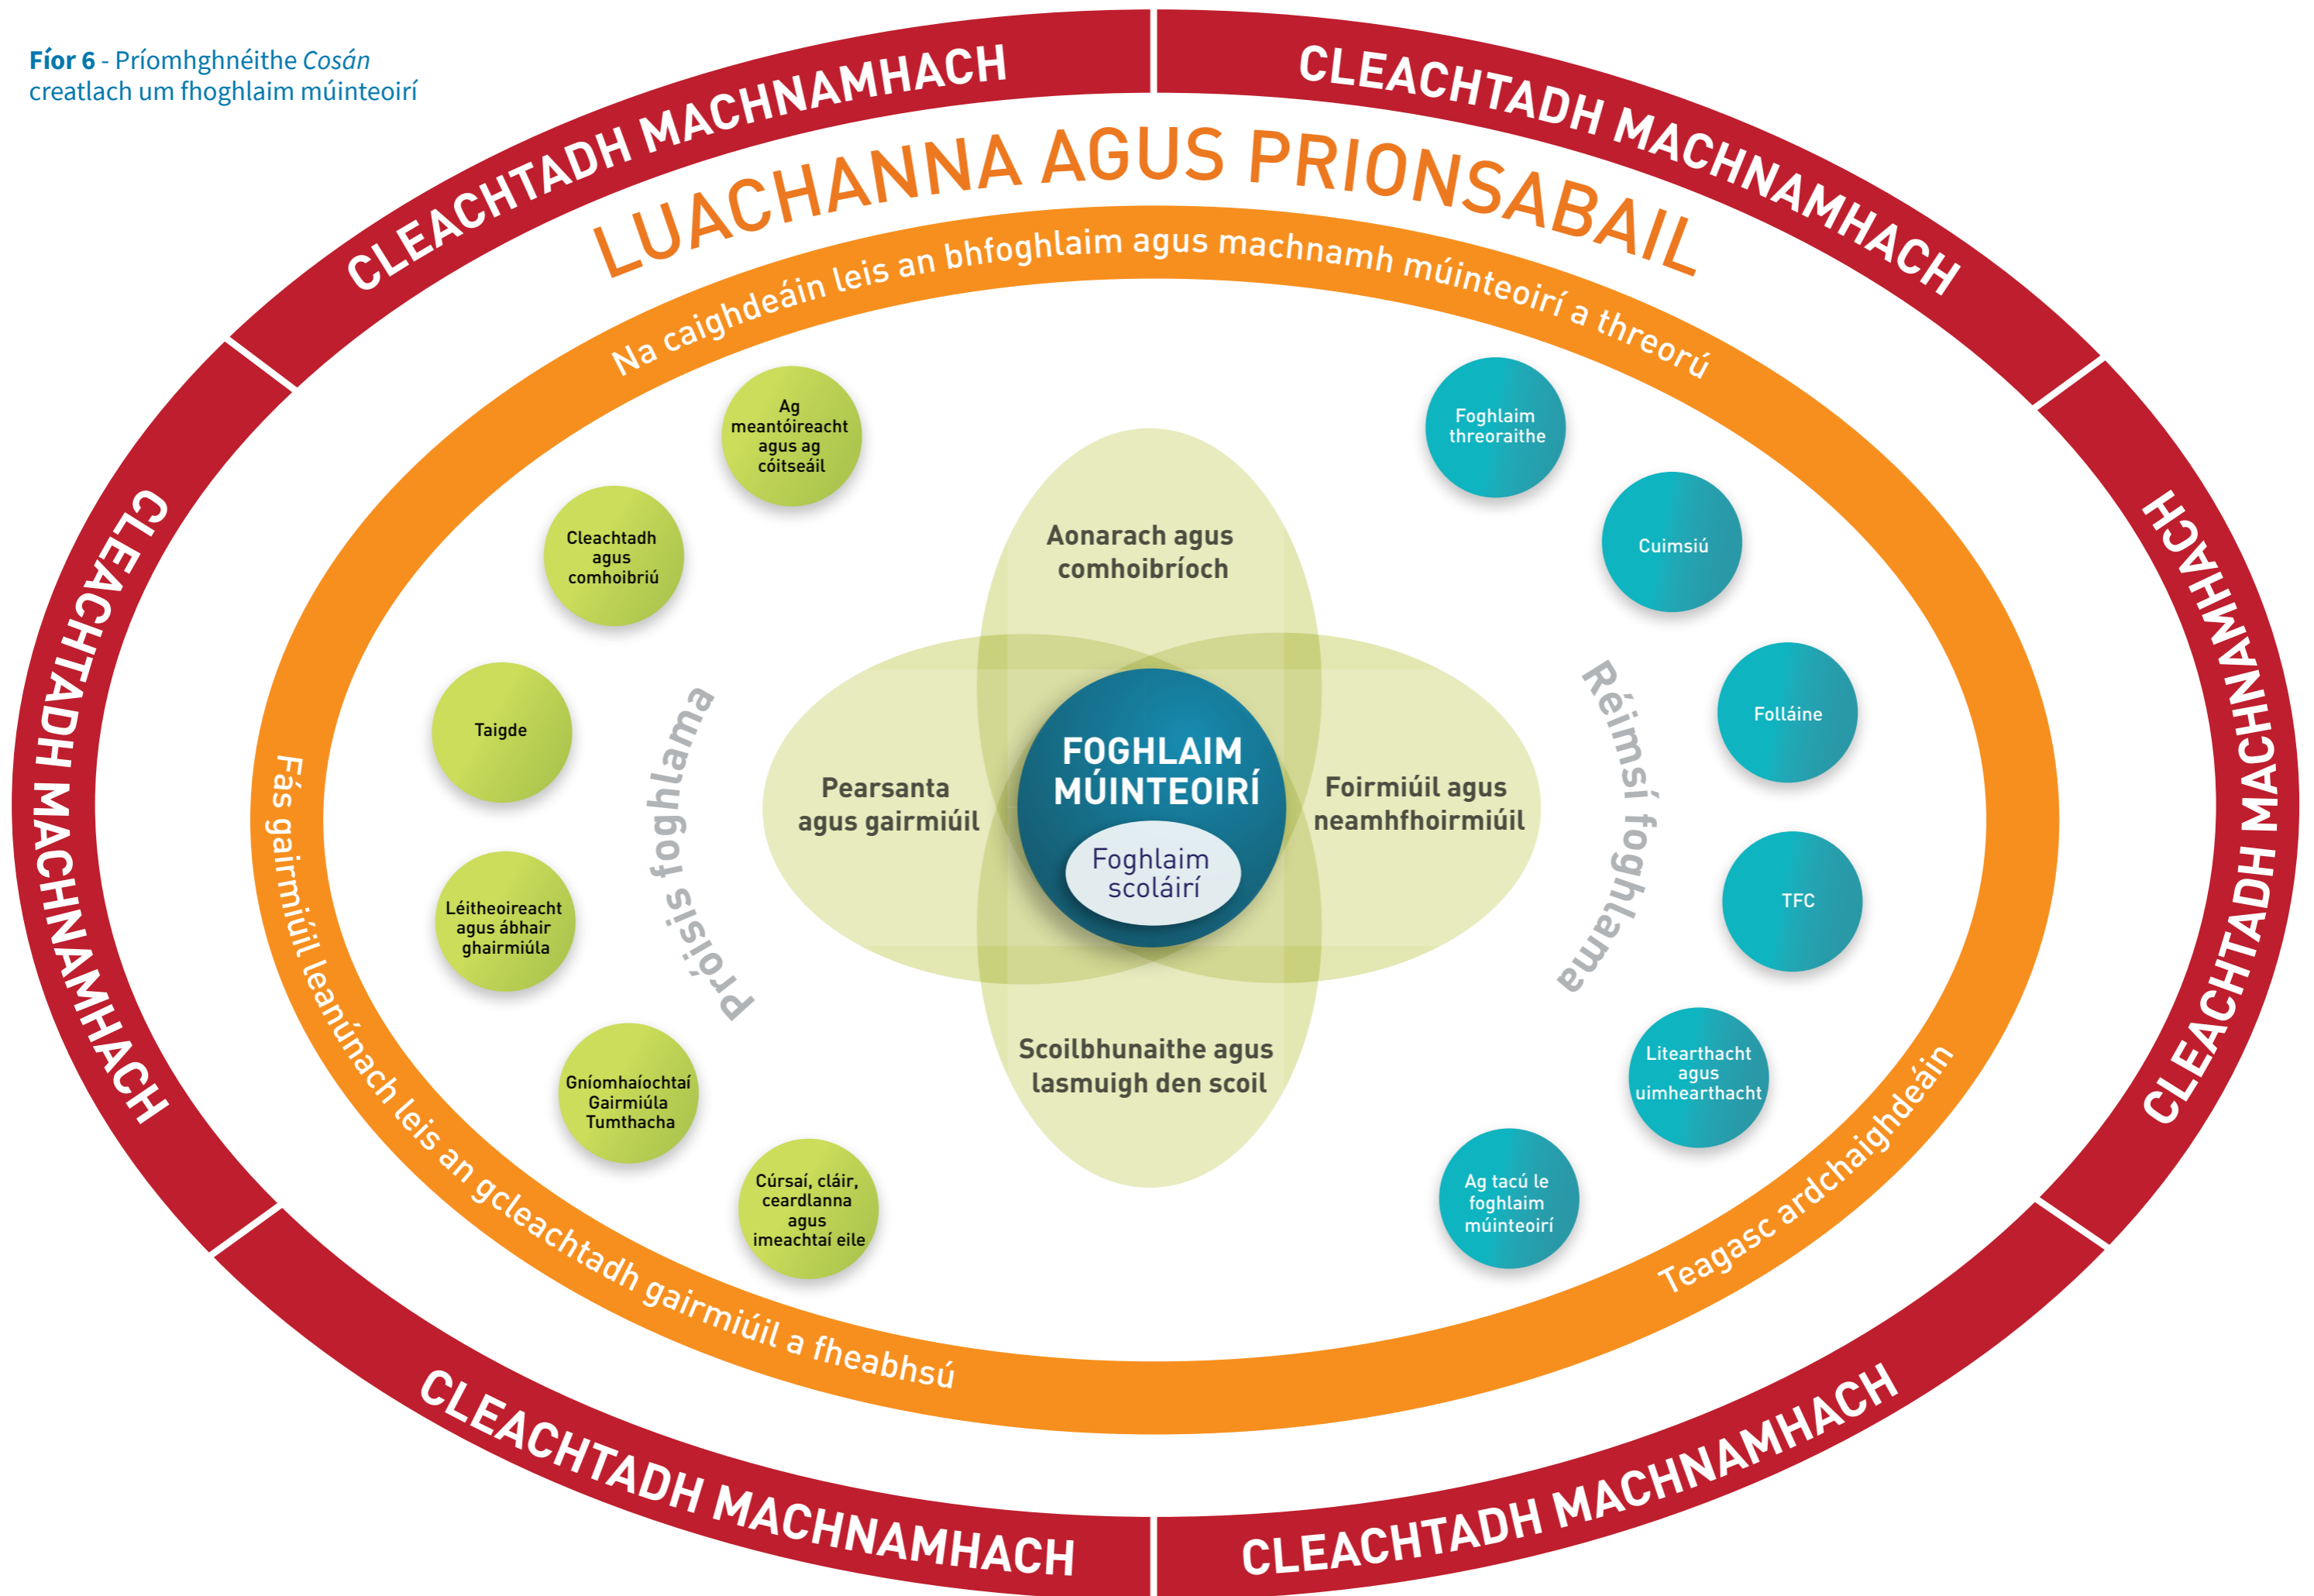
**Fíor 6** - Príomhghnéithe *Cosán* creatlach um fhoghlaim múinteoirí

CLEACHTADH MACHNAMHACH

CLEACHTADH MACHNAMHACH

CLEACHTADH MACHNAMHACH

CLEACHTADH MACHNAMHACH

CLEACHTADH MACHNAMHACH

CLEACHTADH MACHNAMHACH

LUACHANNA AGUS PRIONSABAIL

Na caighdeáin leis an bhfoghlaim agus machnamh múinteoirí a threorú

Fás gairmiúil leanúnach leis an gcleachtadh gairmiúil a fheabhsú

Teagasc ardchaighdeáin

Ag meantóireacht agus ag cóitseáil

Cleachtadh agus comhoibriú

Taigde

Léitheoireacht agus ábhair ghairmiúla

Gníomhaíochtaí Gairmiúla Tumthacha

Cúrsaí, cláir, ceardlanna agus imeachtaí eile

Próisis foghlama

Aonarach agus comhoibríoch

Pearsanta agus gairmiúil

FOGHLAIM MÚINTEOIRÍ

Foghlaim scoláirí

Foirmiúil agus neamhfhoirmiúil

Scoilbhunaithe agus lasmuigh den scoil

Réimsí foghlama

Foghlaim threoraithe

Cuimsiú

Folláine

TFC

Litearthacht agus uimhearthacht

Ag tacú le foghlaim múinteoirí